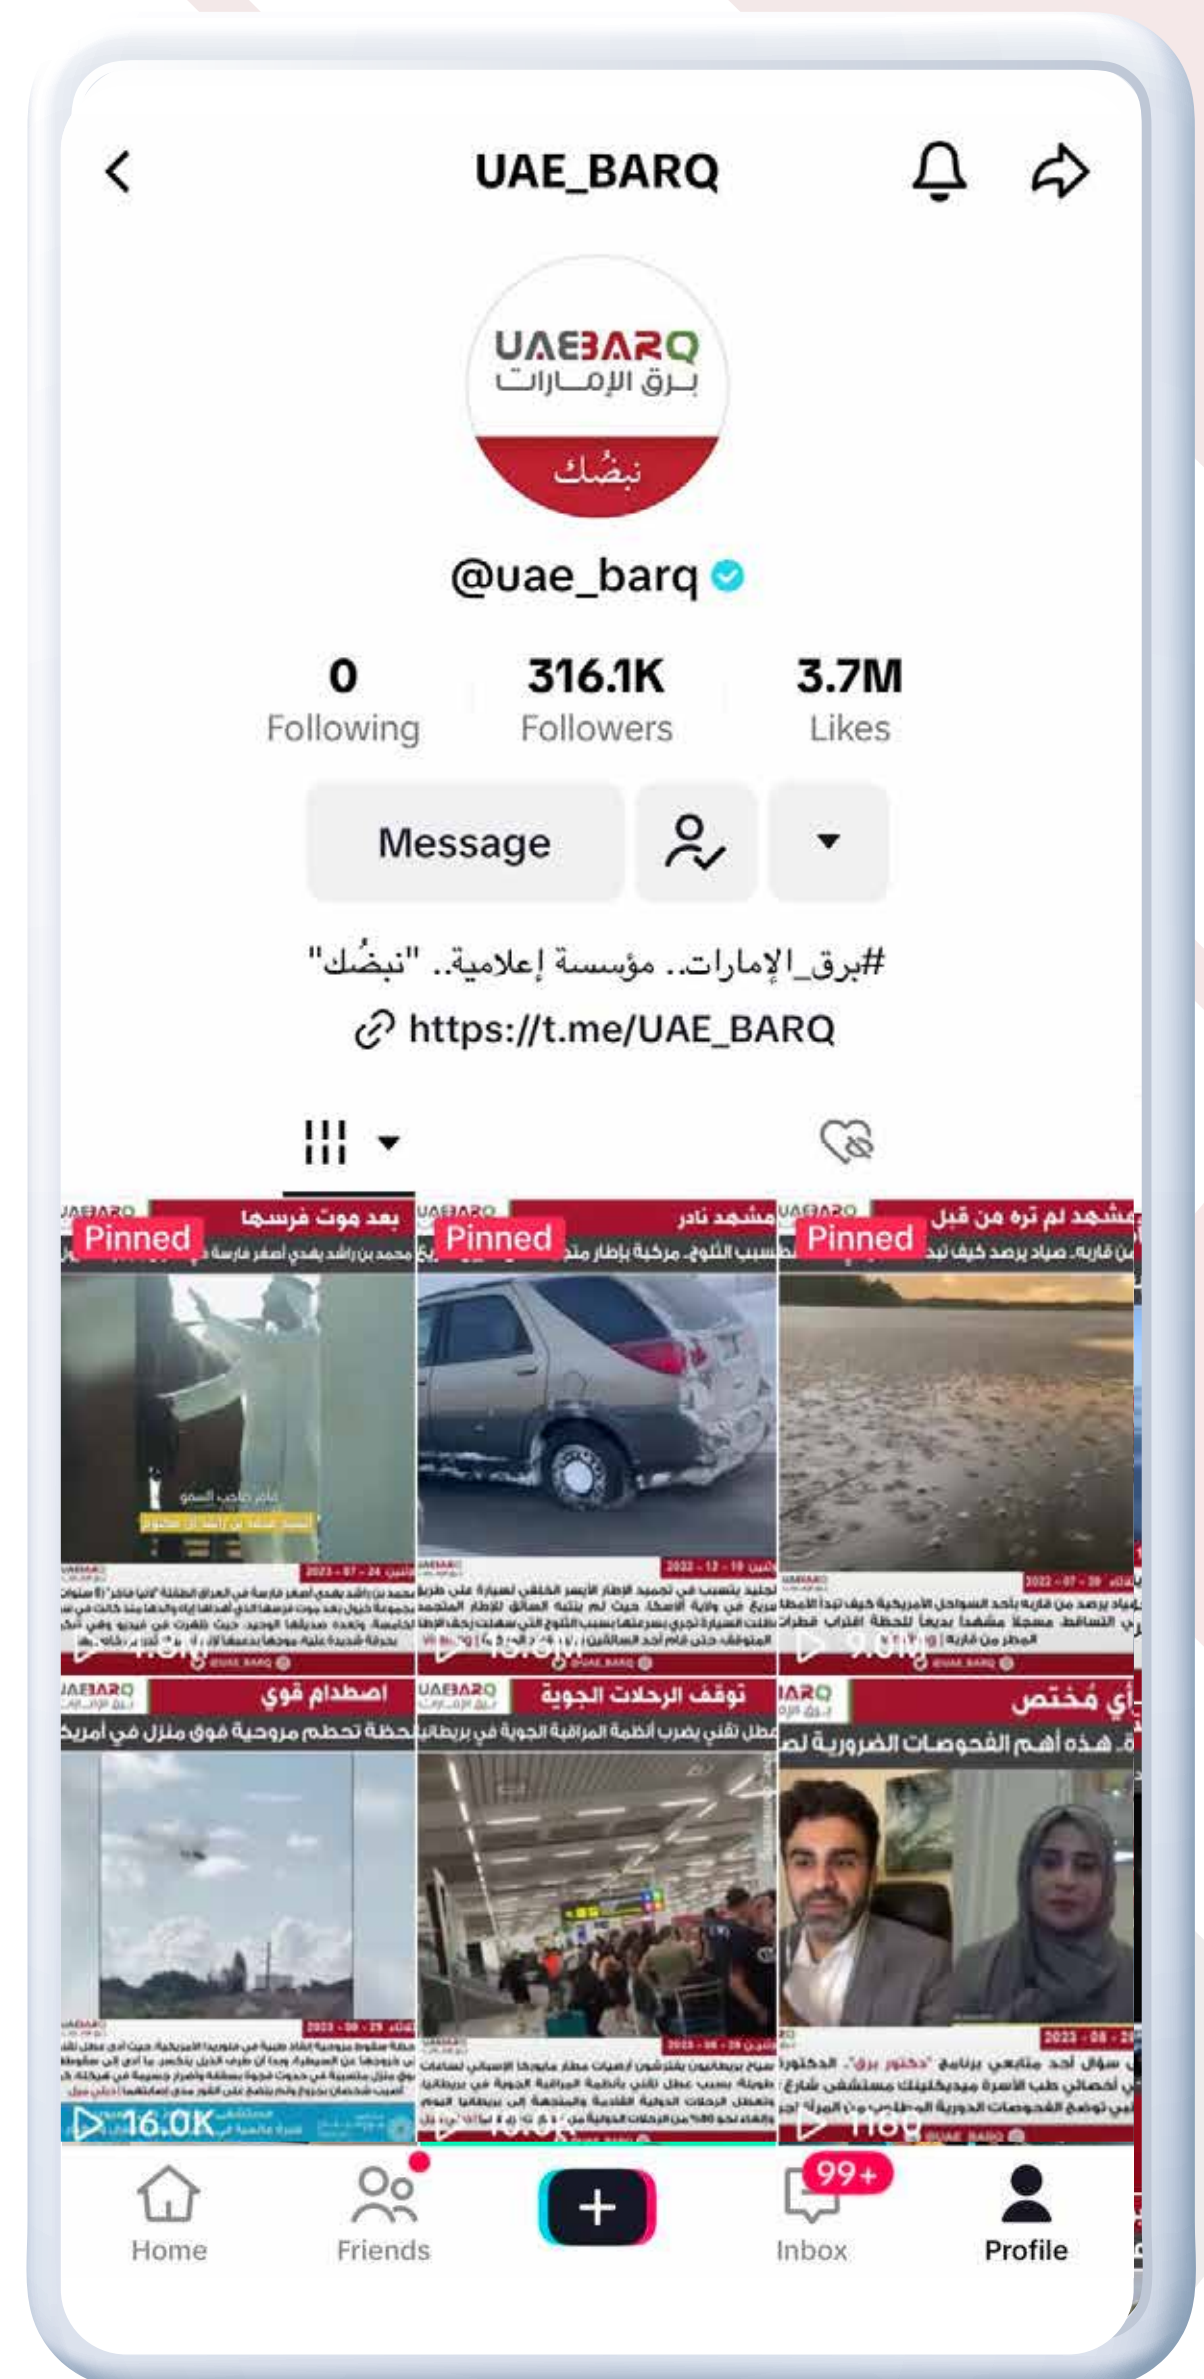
UAE_BARQ

UAEBARQ
بـرق الإمـارات
نبضُك

@uae_barq

0
Following

316.1K
Followers

3.7M
Likes

Message

#برق_الإمارات.. مؤسسة إعلامية.. "نبضُك"

https://t.me/UAE_BARQ

Pinned
بعد موت فرسها
محمد بن راشد يهدي أصغر فارسة
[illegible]

Pinned
مشهد نادر
بسبب الثلوج.. مركبة بإطار متجمد
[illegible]

Pinned
مشهد لم تره من قبل
من قاربه.. صياد يرصد كيف تبدأ
9.0K

اصطدام قوي
لحظة تحطم مروحية فوق منزل في أمريكا
16.0K

توقف الرحلات الجوية
عطل تقني يضرب أنظمة المراقبة الجوية في بريطانيا
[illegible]

أي مُختص
هذه أهم الفحوصات الضرورية
1180

Home
Friends
Inbox
99+
Profile